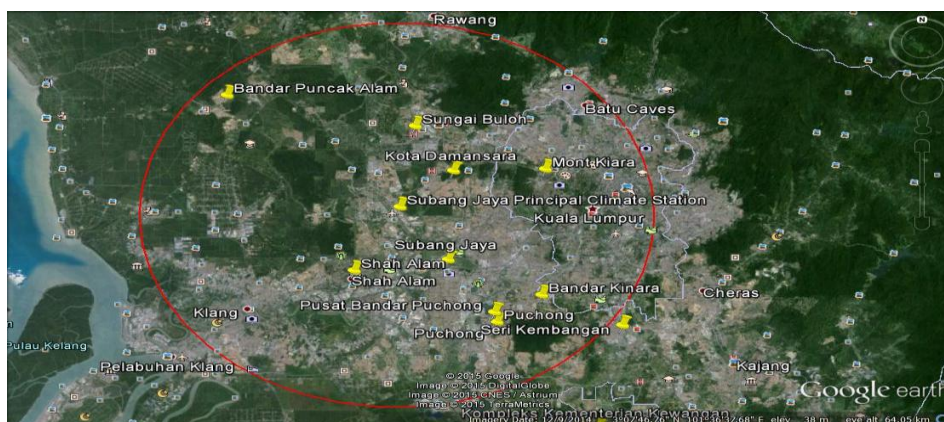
Rawang
Bandar Puncak Alam
Batu Caves
Sungai Buloh
Kota Damansara
Mont Kiara
Subang Jaya Principal Climate Station
Kuala Lumpur
Subang Jaya
Shah Alam
Shah Alam
Bandar Kinara
Cheras
Pusat Bandar Puchong
Klang
Puchong
Seri Kembangan
Pulau Kelang
Pelabuhan Klang
Kajang
© 2015 Google
Image © 2015 DigitalGlobe
Image © 2015 CNES / Astrium
Image © 2015 TerraMetrics
Kompleks Kementerian Kewangan
Imagery Date: 12/9/2014 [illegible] 3°07'46.76" N 101°36'32.68" E elev 38 m eye alt 64.05 km
Google earth